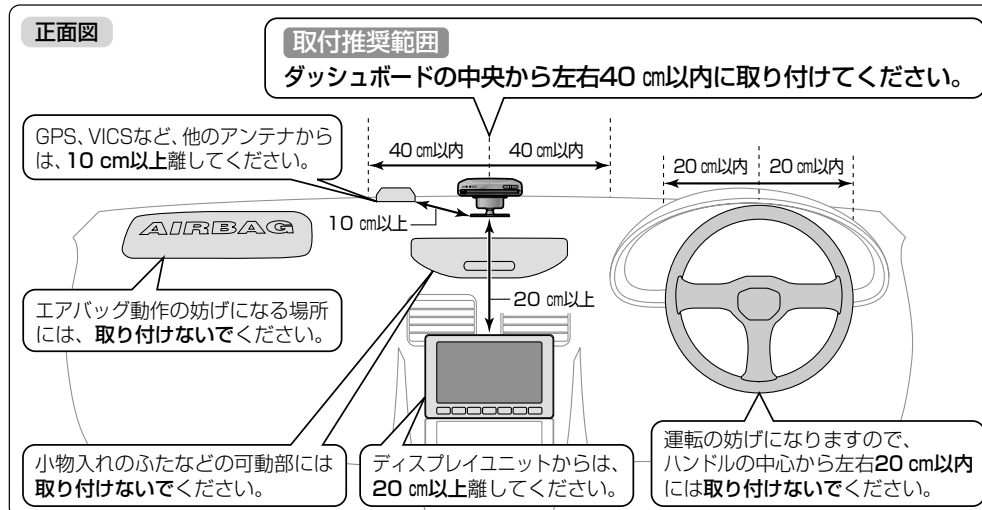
正面図

取付推奨範囲
ダッシュボードの中央から左右40 cm以内に取り付けてください。

GPS、VICSなど、他のアンテナからは、10 cm以上離してください。

40 cm以内　40 cm以内

20 cm以内　20 cm以内

10 cm以上

AIRBAG

20 cm以上

エアバッグ動作の妨げになる場所には、取り付けないでください。

小物入れのふたなどの可動部には取り付けないでください。

ディスプレイユニットからは、20 cm以上離してください。

運転の妨げになりますので、ハンドルの中心から左右20 cm以内には取り付けないでください。